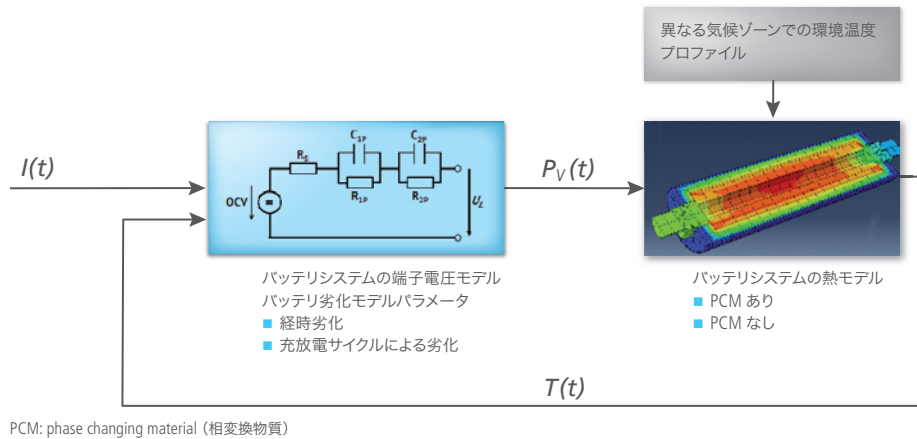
異なる気候ゾーンでの環境温度プロファイル

$I(t)$

OCV

$R_s$

$C_{1P}$

$R_{1P}$

$C_{2P}$

$R_{2P}$

$U_L$

$P_V(t)$

バッテリシステムの端子電圧モデル
バッテリ劣化モデルパラメータ
■ 経時劣化
■ 充放電サイクルによる劣化

バッテリシステムの熱モデル
■ PCM あり
■ PCM なし

$T(t)$

PCM: phase changing material（相変換物質）